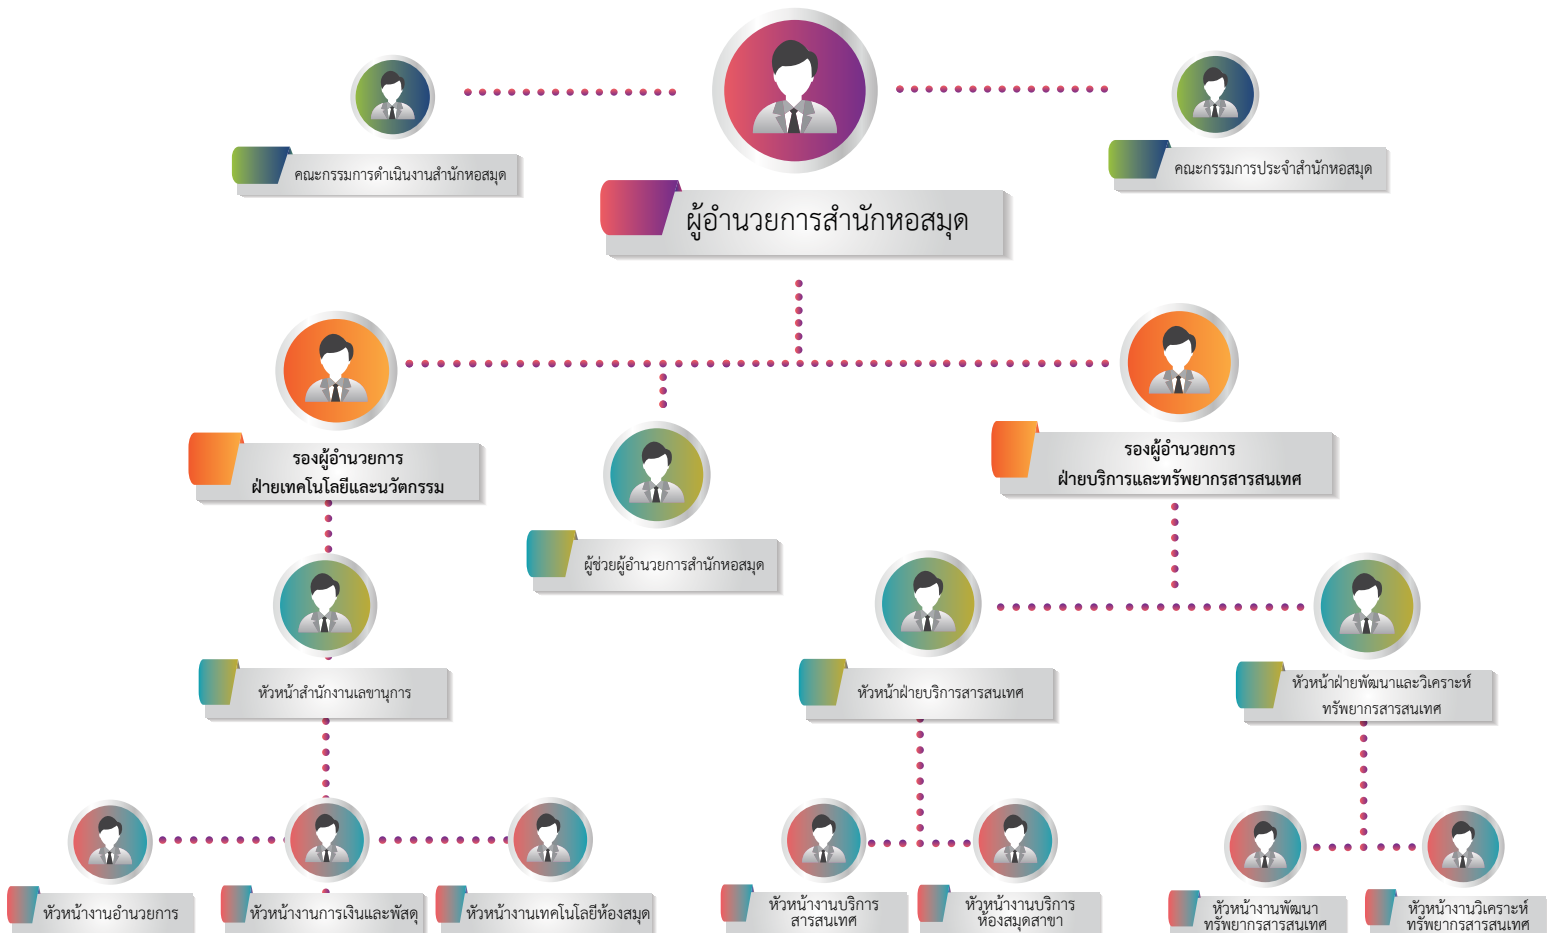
คณะกรรมการดำเนินงานสำนักหอสมุด

ผู้อำนวยการสำนักหอสมุด

คณะกรรมการประจำสำนักหอสมุด

รองผู้อำนวยการ ฝ่ายเทคโนโลยีและนวัตกรรม

ผู้ช่วยผู้อำนวยการสำนักหอสมุด

รองผู้อำนวยการ ฝ่ายบริการและทรัพยากรสารสนเทศ

หัวหน้าสำนักงานเลขานุการ

หัวหน้าฝ่ายบริการสารสนเทศ

หัวหน้าฝ่ายพัฒนาและวิเคราะห์ ทรัพยากรสารสนเทศ

หัวหน้างานอำนวยการ

หัวหน้างานการเงินและพัสดุ

หัวหน้างานเทคโนโลยีห้องสมุด

หัวหน้างานบริการ สารสนเทศ

หัวหน้างานบริการ ห้องสมุดสาขา

หัวหน้างานพัฒนา ทรัพยากรสารสนเทศ

หัวหน้างานวิเคราะห์ ทรัพยากรสารสนเทศ